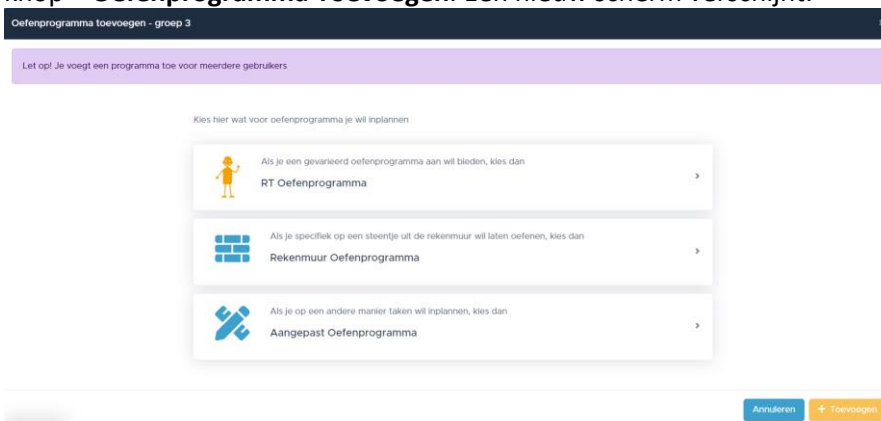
knop "Oefenprogramma toevoegen. Een nieuw scherm verschijnt.

Oefenprogramma toevoegen - groep 3

Let op! Je voegt een programma toe voor meerdere gebruikers

Kies hier wat voor oefenprogramma je wil inplannen

Als je een gevarieerd oefenprogramma aan wil bieden, kies dan
RT Oefenprogramma
›

Als je specifiek op een steentje uit de rekenmuur wil laten oefenen, kies dan
Rekenmuur Oefenprogramma
›

Als je op een andere manier taken wil inplannen, kies dan
Aangepast Oefenprogramma
›

Annuleren
+ Toevoegen